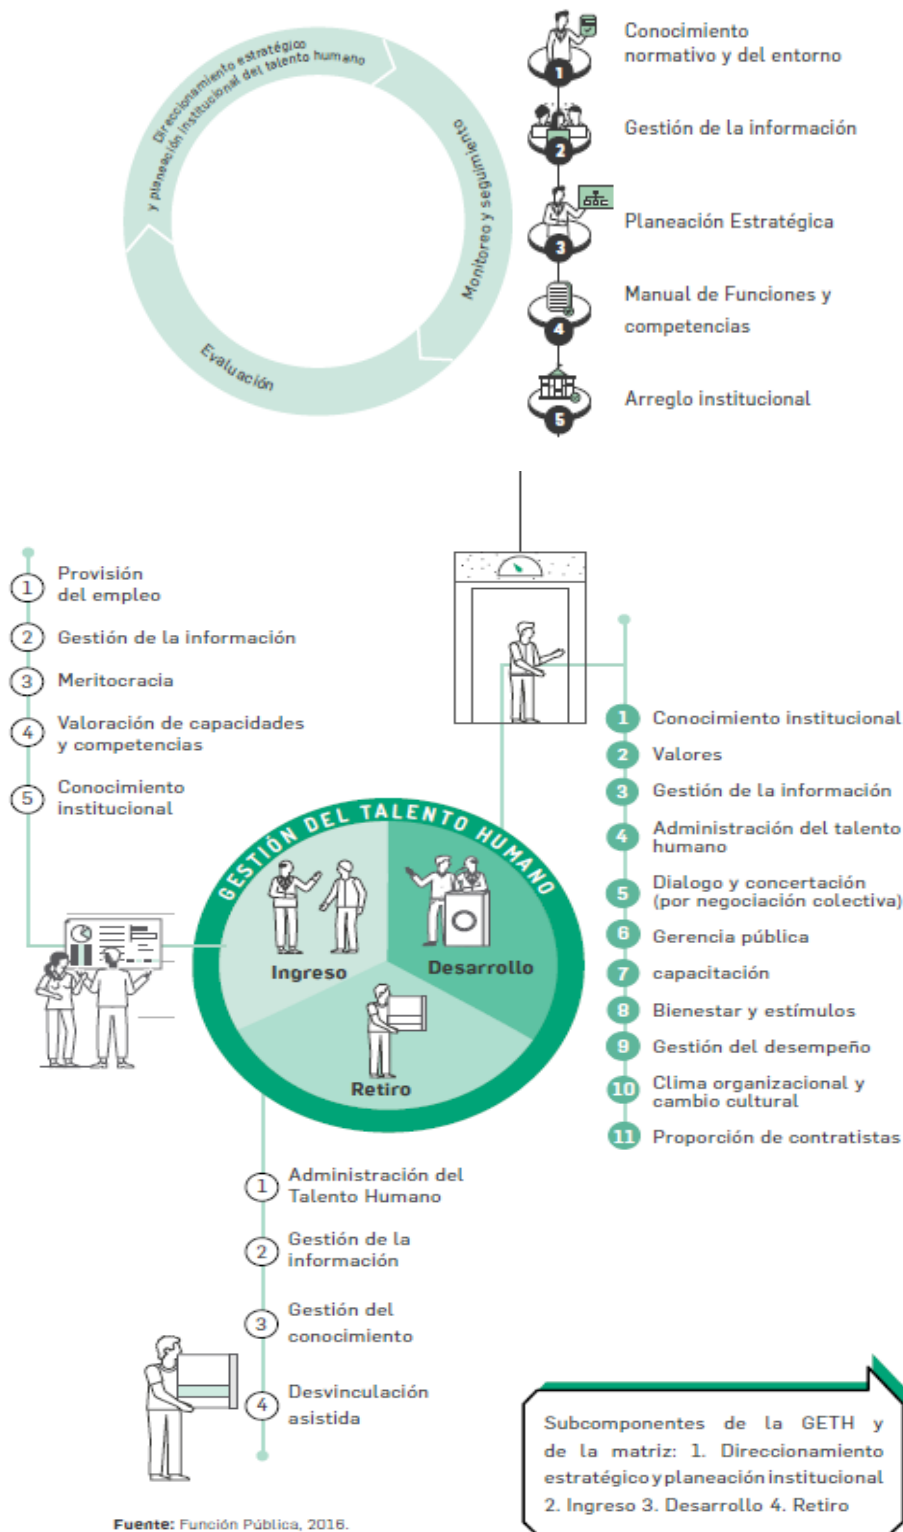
Direccionamiento estratégico y planeación institucional del talento humano

Monitoreo y seguimiento

Evaluación

1 Conocimiento normativo y del entorno

2 Gestión de la información

3 Planeación Estratégica

4 Manual de Funciones y competencias

5 Arreglo institucional

1 Provisión del empleo

2 Gestión de la información

3 Meritocracia

4 Valoración de capacidades y competencias

5 Conocimiento institucional

GESTIÓN DEL TALENTO HUMANO

Ingreso

Desarrollo

Retiro

1 Conocimiento institucional

2 Valores

3 Gestión de la información

4 Administración del talento humano

5 Dialogo y concertación (por negociación colectiva)

6 Gerencia pública

7 capacitación

8 Bienestar y estímulos

9 Gestión del desempeño

10 Clima organizacional y cambio cultural

11 Proporción de contratistas

1 Administración del Talento Humano

2 Gestión de la información

3 Gestión del conocimiento

4 Desvinculación asistida

Subcomponentes de la GETH y de la matriz: 1. Direccionamiento estratégico y planeación institucional 2. Ingreso 3. Desarrollo 4. Retiro

Fuente: Función Pública, 2016.